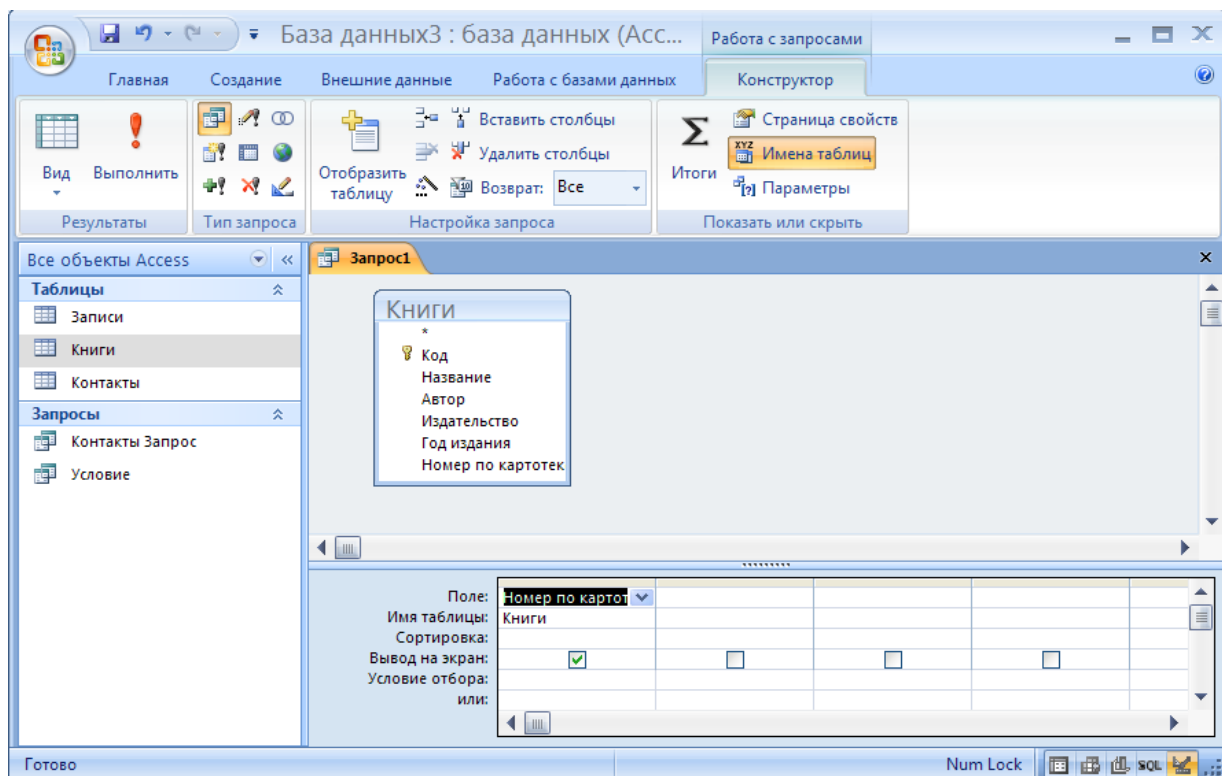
База данных3 : база данных (Acc... Работа с запросами

Главная Создание Внешние данные Работа с базами данных Конструктор

Вид Выполнить
Результаты

Тип запроса

Отобразить таблицу
Вставить столбцы
Удалить столбцы
Возврат: Все
Настройка запроса

Итоги
Страница свойств
Имена таблиц
Параметры
Показать или скрыть

Все объекты Access
Таблицы
Записи
Книги
Контакты
Запросы
Контакты Запрос
Условие

Запрос1

Книги
*
Код
Название
Автор
Издательство
Год издания
Номер по картотек

| Поле: | Номер по картот | | | |
|---|---|---|---|---|
| Имя таблицы: | Книги | | | |
| Сортировка: | | | | |
| Вывод на экран: | ☑ | ☐ | ☐ | ☐ |
| Условие отбора: | | | | |
| или: | | | | |

Готово
Num Lock
SQL